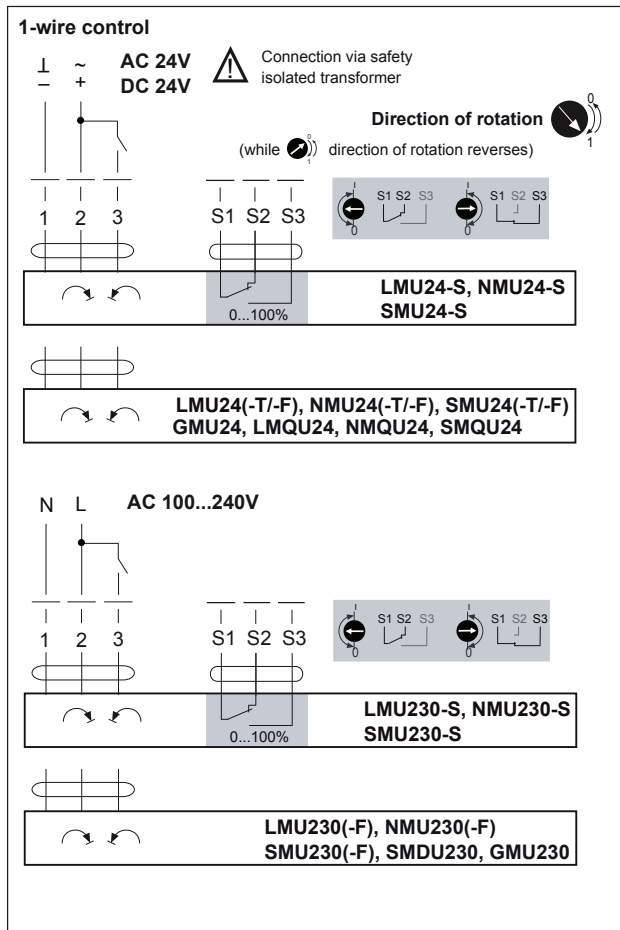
1-wire control

⊥ ~
– +

AC 24V
DC 24V

Connection via safety isolated transformer

Direction of rotation
0
1

(while 0 1 direction of rotation reverses)

1 2 3

S1 S2 S3

1 0 S1 S2 S3 1 0 S1 S2 S3

0...100%

LMU24-S, NMU24-S
SMU24-S

LMU24(-T/-F), NMU24(-T/-F), SMU24(-T/-F)
GMU24, LMQU24, NMQU24, SMQU24

N L

AC 100...240V

1 2 3

S1 S2 S3

1 0 S1 S2 S3 1 0 S1 S2 S3

0...100%

LMU230-S, NMU230-S
SMU230-S

LMU230(-F), NMU230(-F)
SMU230(-F), SMDU230, GMU230